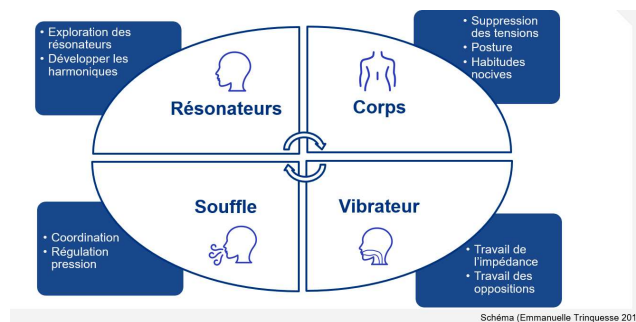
• Exploration des résonateurs
• Développer les harmoniques

• Suppression des tensions
• Posture
• Habitudes nocives

Résonateurs

Corps

Souffle

Vibrateur

• Coordination
• Régulation pression

• Travail de l'impédance
• Travail des oppositions

Schéma (Emmanuelle Trinquesse 201